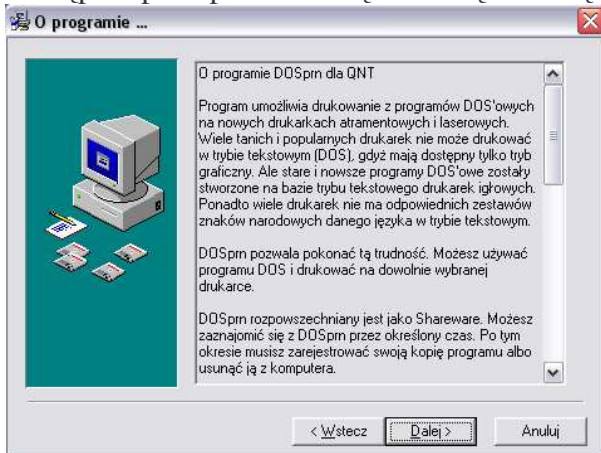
O programie ...

O programie DOSprn dla QNT

Program umożliwia drukowanie z programów DOS'owych na nowych drukarkach atramentowych i laserowych. Wiele tanich i popularnych drukarek nie może drukować w trybie tekstowym (DOS), gdyż mają dostępny tylko tryb graficzny. Ale stare i nowsze programy DOS'owe zostały stworzone na bazie trybu tekstowego drukarek igłowych. Ponadto wiele drukarek nie ma odpowiednich zestawów znaków narodowych danego języka w trybie tekstowym.

DOSprn pozwala pokonać tą trudność. Możesz używać programu DOS i drukować na dowolnie wybranej drukarce.

DOSprn rozpowszechniany jest jako Shareware. Możesz zaznajomić się z DOSprn przez określony czas. Po tym okresie musisz zarejestrować swoją kopię programu albo usunąć ją z komputera.

< Wstecz | Dalej > | Anuluj